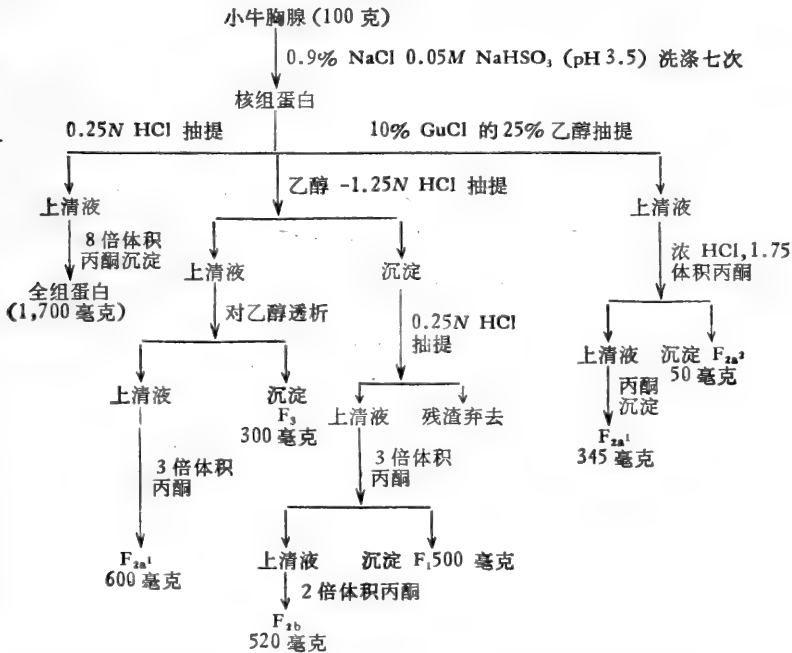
小牛胸腺（100 克）

0.9% NaCl 0.05$M$ $NaHSO_3$（pH 3.5）洗涤七次

核组蛋白

0.25$N$ HCl 抽提

10% GuCl 的 25% 乙醇抽提

乙醇 -1.25$N$ HCl 抽提

上清液

8 倍体积丙酮沉淀

全组蛋白（1,700 毫克）

上清液

对乙醇透析

上清液

3 倍体积丙酮

$F_{2a^1}$ 600 毫克

沉淀 $F_3$ 300 毫克

沉淀

0.25$N$ HCl 抽提

上清液

残渣弃去

3 倍体积丙酮

上清液

2 倍体积丙酮

$F_{2b}$ 520 毫克

沉淀 $F_1$ 500 毫克

上清液

浓 HCl, 1.75 体积丙酮

上清液

丙酮沉淀

$F_{2a^1}$ 345 毫克

沉淀 $F_{2a^2}$ 50 毫克